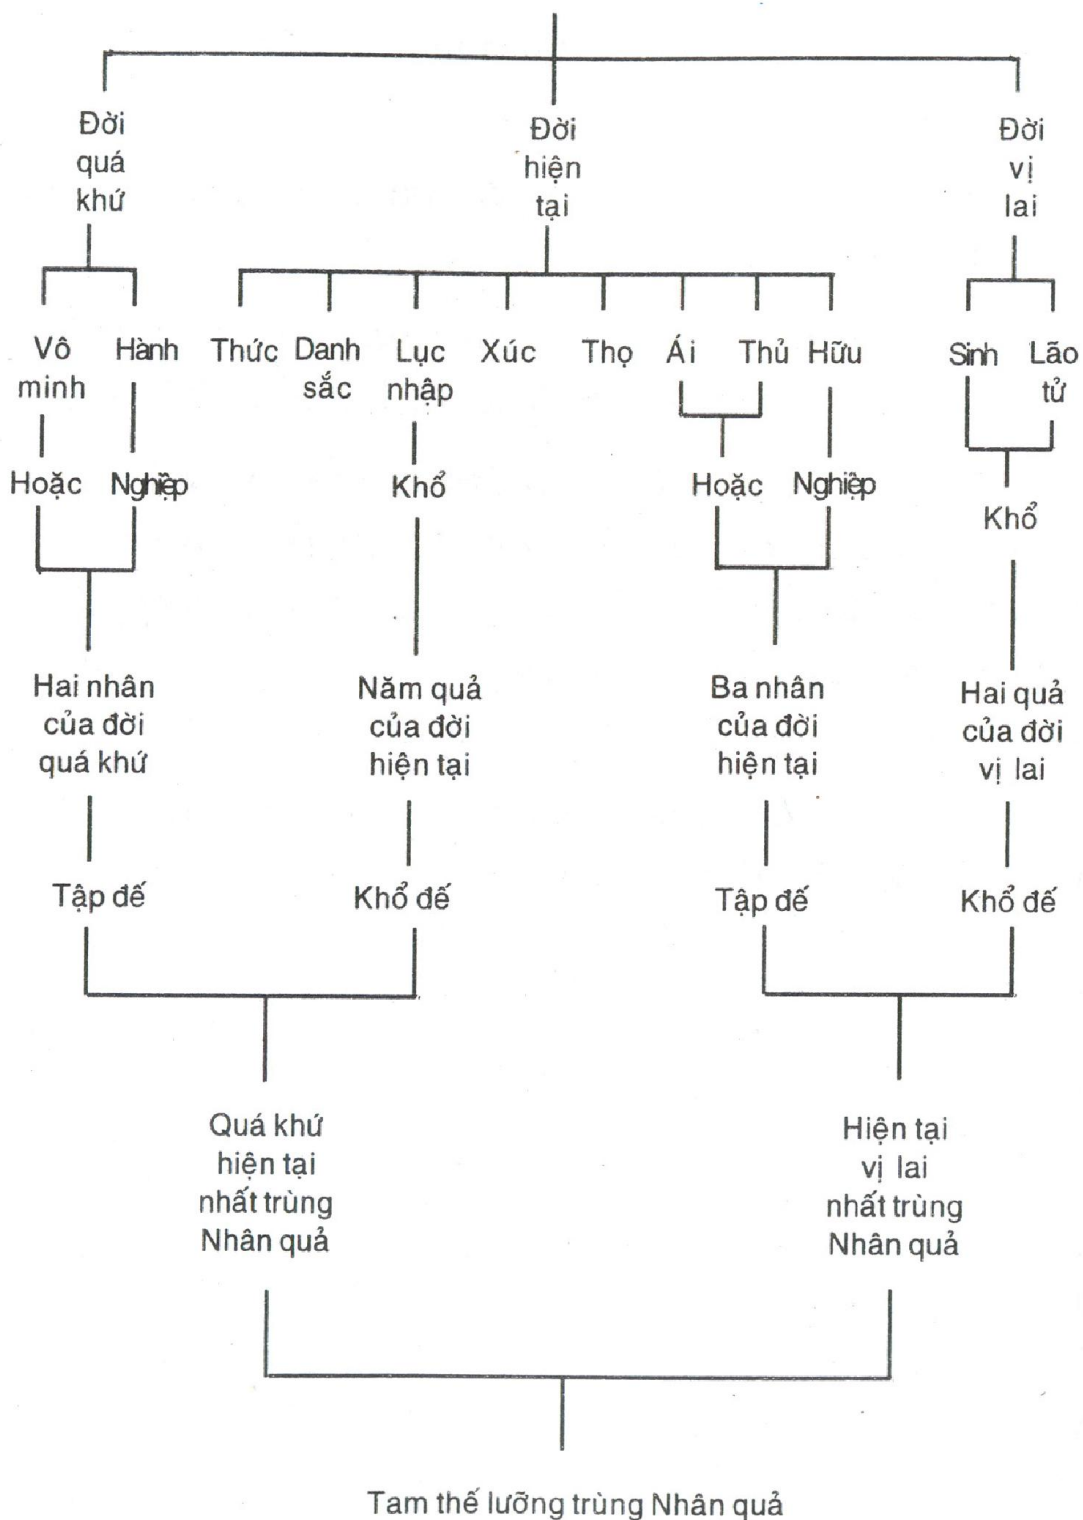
Đời quá khứ

Đời hiện tại

Đời vị lai

Vô minh

Hành

Thức

Danh sắc

Lục nhập

Xúc

Thọ

Ái

Thủ

Hữu

Sinh

Lão tử

Hoặc

Nghiệp

Khổ

Hoặc

Nghiệp

Khổ

Hai nhân của đời quá khứ

Năm quả của đời hiện tại

Ba nhân của đời hiện tại

Hai quả của đời vị lai

Tập đế

Khổ đế

Tập đế

Khổ đế

Quá khứ hiện tại nhất trùng Nhân quả

Hiện tại vị lai nhất trùng Nhân quả

Tam thế lưỡng trùng Nhân quả